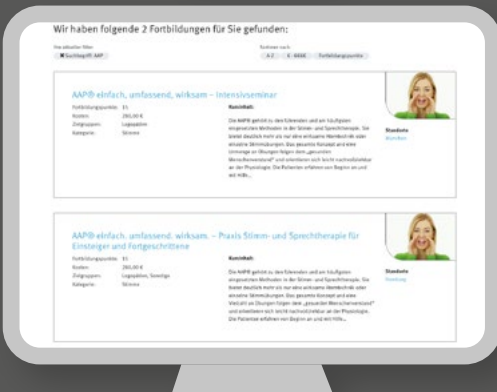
Wir haben folgende 2 Fortbildungen für Sie gefunden:

Ihre aktuellen Filter:
Suchbegriff: AAP

Sortieren nach:
A-Z
Z-AAAA
Fortbildungspunkte

AAP® einfach, umfassend, wirksam – Intensivseminar

Fortbildungspunkte: 15
Kosten: 265,00 €
Zielgruppen: Logopäden
Kategorie: Stimme

Kurzinfo:

Die AAP® gehört zu den führenden und am häufigsten eingesetzten Methoden in der Stimm- und Sprechtherapie. Sie bietet deutlich mehr als nur eine wirksame Atemtechnik oder einzelne Stimmübungen. Das gesamte Konzept und eine Unmenge an Übungen folgen dem „gesunden Menschenverstand" und orientieren sich leicht nachvollziehbar an der Physiologie. Die Patienten erfahren von Beginn an und mit Hilfe...

Standorte
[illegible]

AAP® einfach. umfassend. wirksam. – Praxis Stimm- und Sprechtherapie für Einsteiger und Fortgeschrittene

Fortbildungspunkte: 15
Kosten: 265,00 €
Zielgruppen: Logopäden, Sonstige
Kategorie: Stimme

Kurzinfo:

Die AAP® gehört zu den führenden und am häufigsten eingesetzten Methoden in der Stimm- und Sprechtherapie. Sie bietet deutlich mehr als nur eine wirksame Atemtechnik oder einzelne Stimmübungen. Das gesamte Konzept und eine Vielzahl an Übungen folgen dem „gesunden Menschenverstand" und orientieren sich leicht nachvollziehbar an der Physiologie. Die Patienten erfahren von Beginn an und mit Hilfe...

Standorte
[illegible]